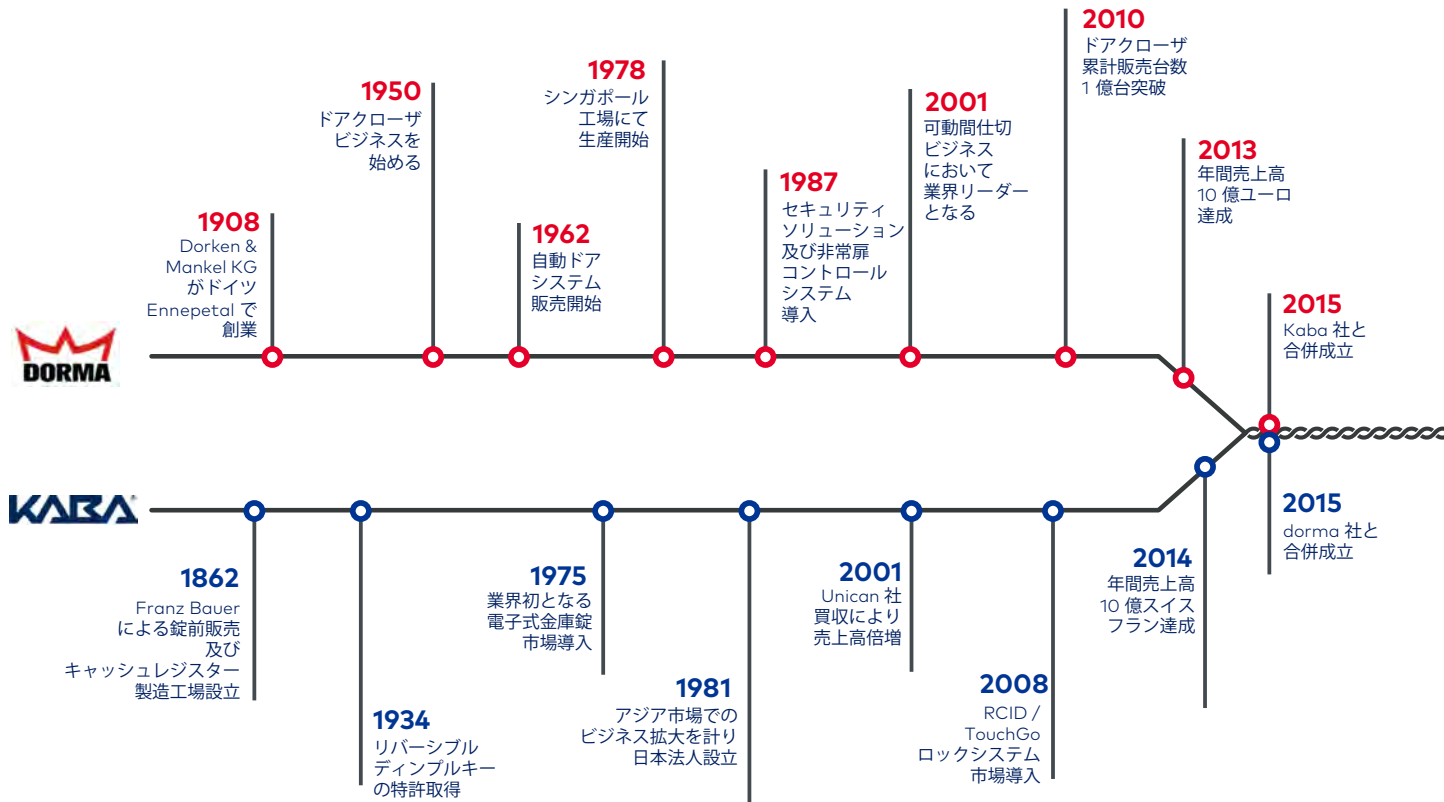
DORMA

1908
Dorken & Mankel KG がドイツ Ennepetal で創業

1950
ドアクローザビジネスを始める

1962
自動ドアシステム販売開始

1978
シンガポール工場にて生産開始

1987
セキュリティソリューション及び非常扉コントロールシステム導入

2001
可動間仕切ビジネスにおいて業界リーダーとなる

2010
ドアクローザ累計販売台数 1 億台突破

2013
年間売上高 10 億ユーロ達成

2015
Kaba 社と合併成立

KABA

1862
Franz Bauer による錠前販売及びキャッシュレジスター製造工場設立

1934
リバーシブルディンプルキーの特許取得

1975
業界初となる電子式金庫錠市場導入

1981
アジア市場でのビジネス拡大を計り日本法人設立

2001
Unican 社買収により売上高倍増

2008
RCID / TouchGo ロックシステム市場導入

2014
年間売上高 10 億スイスフラン達成

2015
dorma 社と合併成立